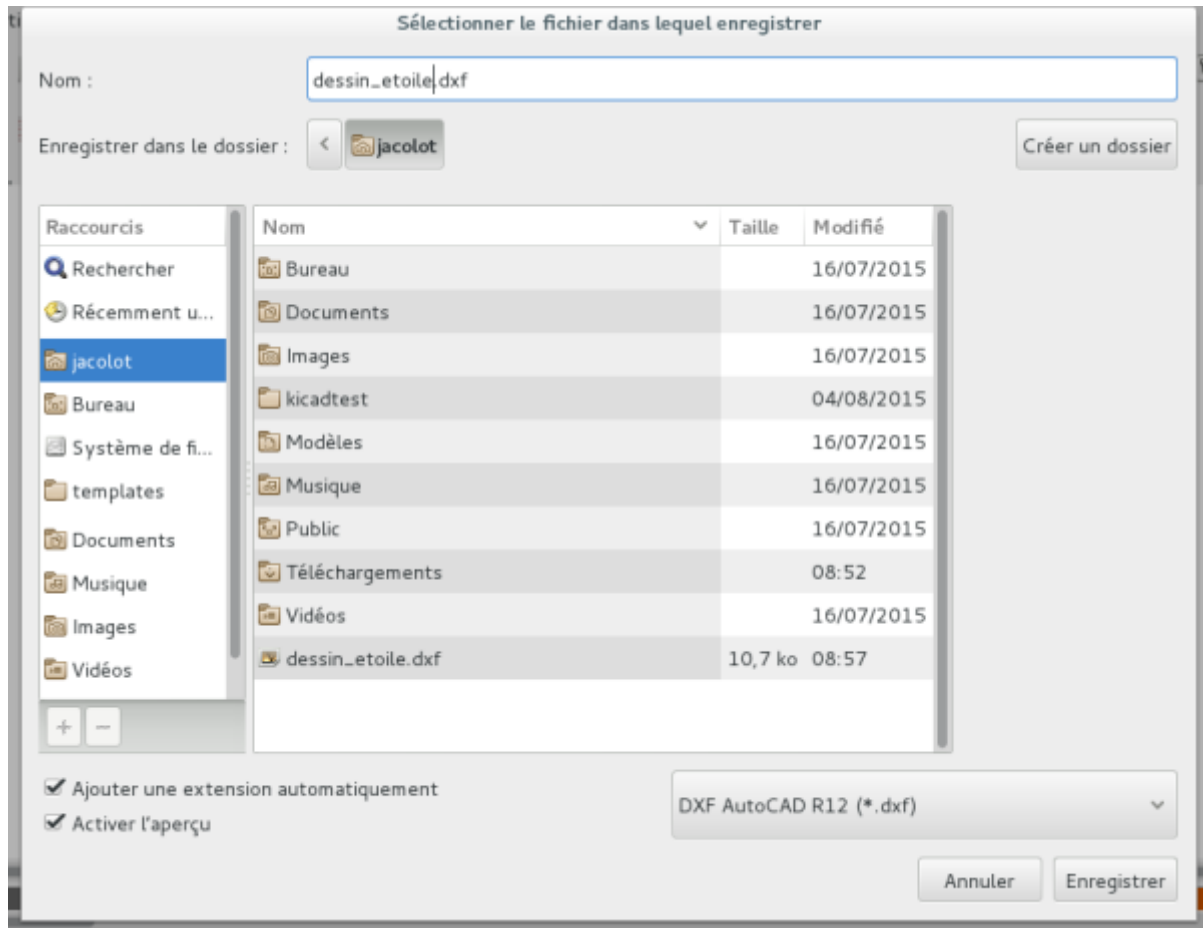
Sélectionner le fichier dans lequel enregistrer

Nom : dessin_etoile.dxf

Enregistrer dans le dossier : < jacolot

Créer un dossier

Raccourcis
Rechercher
Récemment u...
jacolot
Bureau
Système de fi...
templates
Documents
Musique
Images
Vidéos

+ −

| Nom | Taille | Modifié |
|---|---|---|
| Bureau | | 16/07/2015 |
| Documents | | 16/07/2015 |
| Images | | 16/07/2015 |
| kicadtest | | 04/08/2015 |
| Modèles | | 16/07/2015 |
| Musique | | 16/07/2015 |
| Public | | 16/07/2015 |
| Téléchargements | | 08:52 |
| Vidéos | | 16/07/2015 |
| dessin_etoile.dxf | 10,7 ko | 08:57 |

Ajouter une extension automatiquement
Activer l'aperçu

DXF AutoCAD R12 (*.dxf)

Annuler
Enregistrer